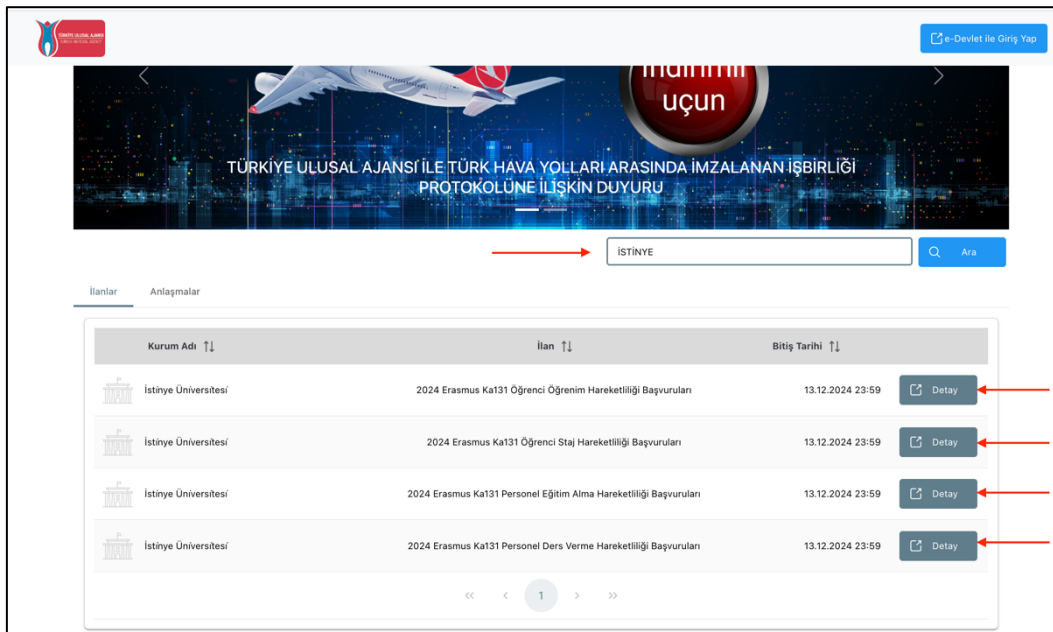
TÜRKİYE ULUSAL AJANSI

e-Devlet ile Giriş Yap

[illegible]
uçun

TÜRKİYE ULUSAL AJANSI İLE TÜRK HAVA YOLLARI ARASINDA İMZALANAN İŞBİRLİĞİ PROTOKOLÜNE İLİŞKİN DUYURU

İSTİNYE

Ara

İlanlar Anlaşmalar

| Kurum Adı ↑↓ | İlan ↑↓ | Bitiş Tarihi ↑↓ | |
|---|---|---|---|
| İstinye Üniversitesi | 2024 Erasmus Ka131 Öğrenci Öğrenim Hareketliliği Başvuruları | 13.12.2024 23:59 | Detay |
| İstinye Üniversitesi | 2024 Erasmus Ka131 Öğrenci Staj Hareketliliği Başvuruları | 13.12.2024 23:59 | Detay |
| İstinye Üniversitesi | 2024 Erasmus Ka131 Personel Eğitim Alma Hareketliliği Başvuruları | 13.12.2024 23:59 | Detay |
| İstinye Üniversitesi | 2024 Erasmus Ka131 Personel Ders Verme Hareketliliği Başvuruları | 13.12.2024 23:59 | Detay |

« ‹ 1 › »